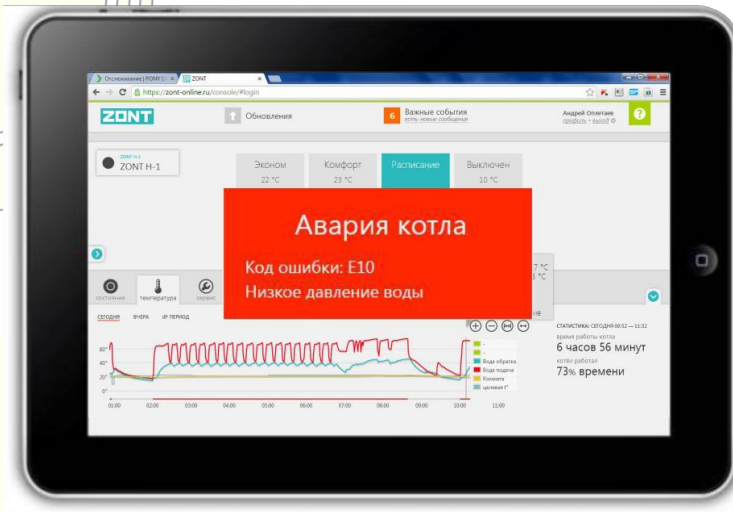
Отслеживание | РОМУ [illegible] ZONT

https://zont-online.ru/console/#login

ZONT

Обновления

6 Важные события

Андрей Оплетаев

ZONT H-1

Эконом
22 °C

Комфорт
23 °C

Расписание

Выключен
10 °C

Авария котла

Код ошибки: E10

Низкое давление воды

состояние

температура

сервис

СЕГОДНЯ ВЧЕРА 4Р ПЕРИОД

80°
60°
40°
20°
0°

01:00 02:00 03:00 04:00 05:00 06:00 07:00 08:00 09:00 10:00 11:00

Вода обратка
Вода подача
Комната
целевая t°

СТАТИСТИКА: СЕГОДНЯ 00:52 — 11:32

время работы котла

6 часов 56 минут

котёл работал:

73% времени